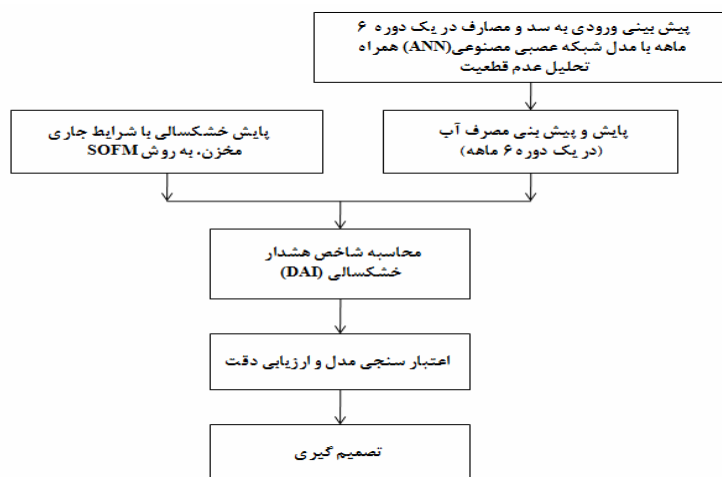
پیش بینی ورودی به سد و مصارف در یک دوره ۶ ماهه با مدل شبکه عصبی مصنوعی(ANN) همراه تحلیل عدم قطعیت

پایش و پیش بنی مصرف آب (در یک دوره ۶ ماهه)

پایش خشکسالی با شرایط جاری مخزن. به روش SOFM

محاسبه شاخص هشدار خشکسالی (DAI)

اعتبار سنجی مدل و ارزیابی دقت

تصمیم گیری